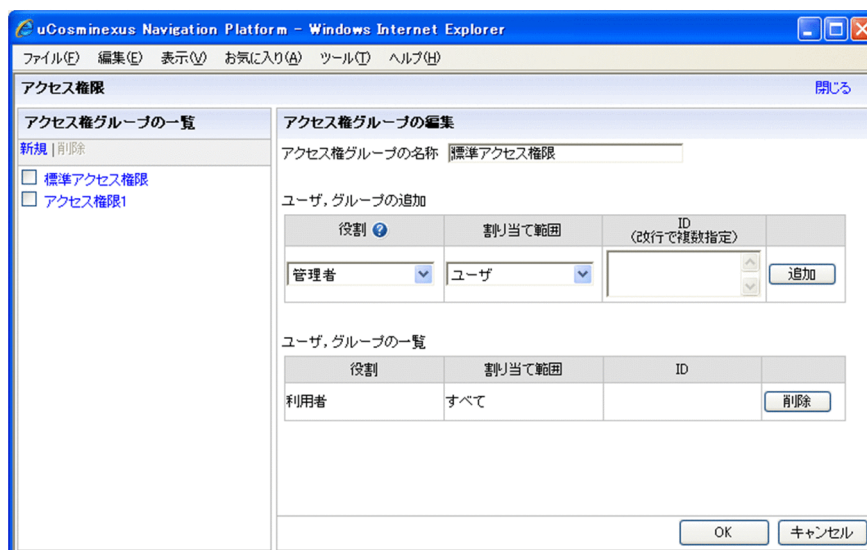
uCosminexus Navigation Platform - Windows Internet Explorer

ファイル(F) 編集(E) 表示(V) お気に入り(A) ツール(T) ヘルプ(H)

アクセス権限

閉じる

アクセス権グループの一覧

新規 | 削除

標準アクセス権限

アクセス権限1

アクセス権グループの編集

アクセス権グループの名称 標準アクセス権限

ユーザ，グループの追加

| 役割 | 割り当て範囲 | ID (改行で複数指定) | |
|---|---|---|---|
| 管理者 | ユーザ | | 追加 |

ユーザ，グループの一覧

| 役割 | 割り当て範囲 | ID | |
|---|---|---|---|
| 利用者 | すべて | | 削除 |

OK キャンセル